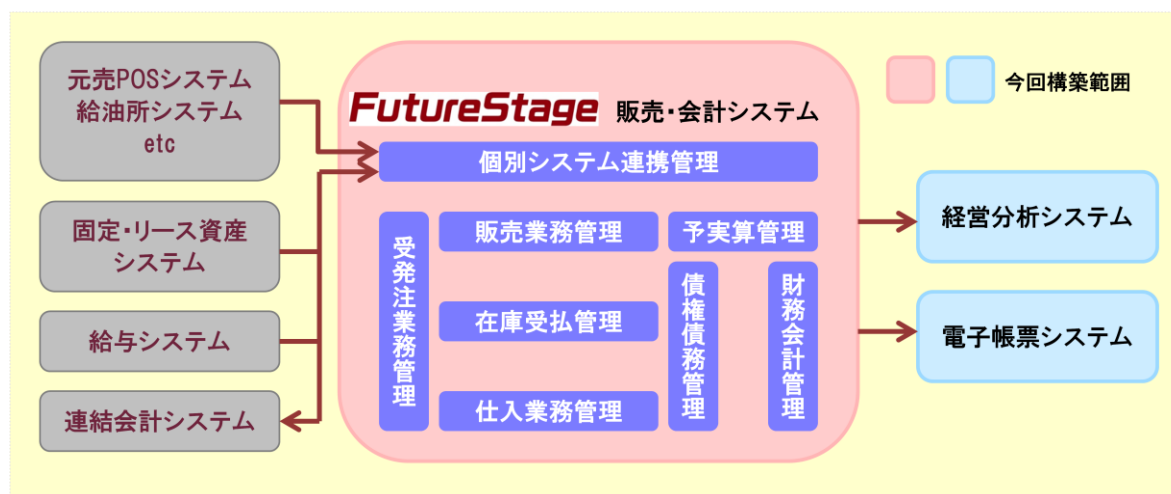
元売POSシステム
給油所システム
etc

固定・リース資産システム

給与システム

連結会計システム

FutureStage 販売・会計システム

個別システム連携管理

受発注業務管理

販売業務管理

予実算管理

在庫受払管理

債権債務管理

財務会計管理

仕入業務管理

今回構築範囲

経営分析システム

電子帳票システム